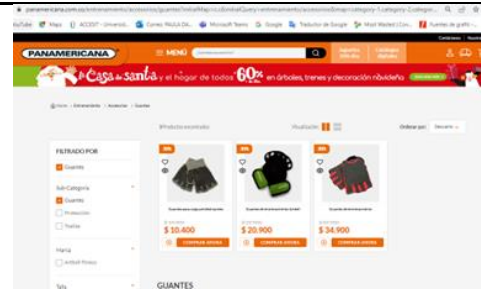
panamericana.com.co/entretenimiento/accesorios/guantes

YouTube Maps ACCEDIT - Universid... Correo: PAULA DA... Microsoft Teams Google Traductor de Google Most Wanted | Con... Fuentes de gratis...

PANAMERICANA MENÚ

La Casa de santa y el hogar de todos 60% en árboles, trenes y decoración navideña

Home > Entretenimiento > Accesorios > Guantes

3 Productos encontrados Visualizar Ordenar por: Relevancia

FILTRADO POR
Guantes

Sub-Categoría
Guantes
Protección
Toallas

Marca

Talla

$ 10.400 COMPRAR AHORA
$ 20.900 COMPRAR AHORA
$ 34.900 COMPRAR AHORA

GUANTES